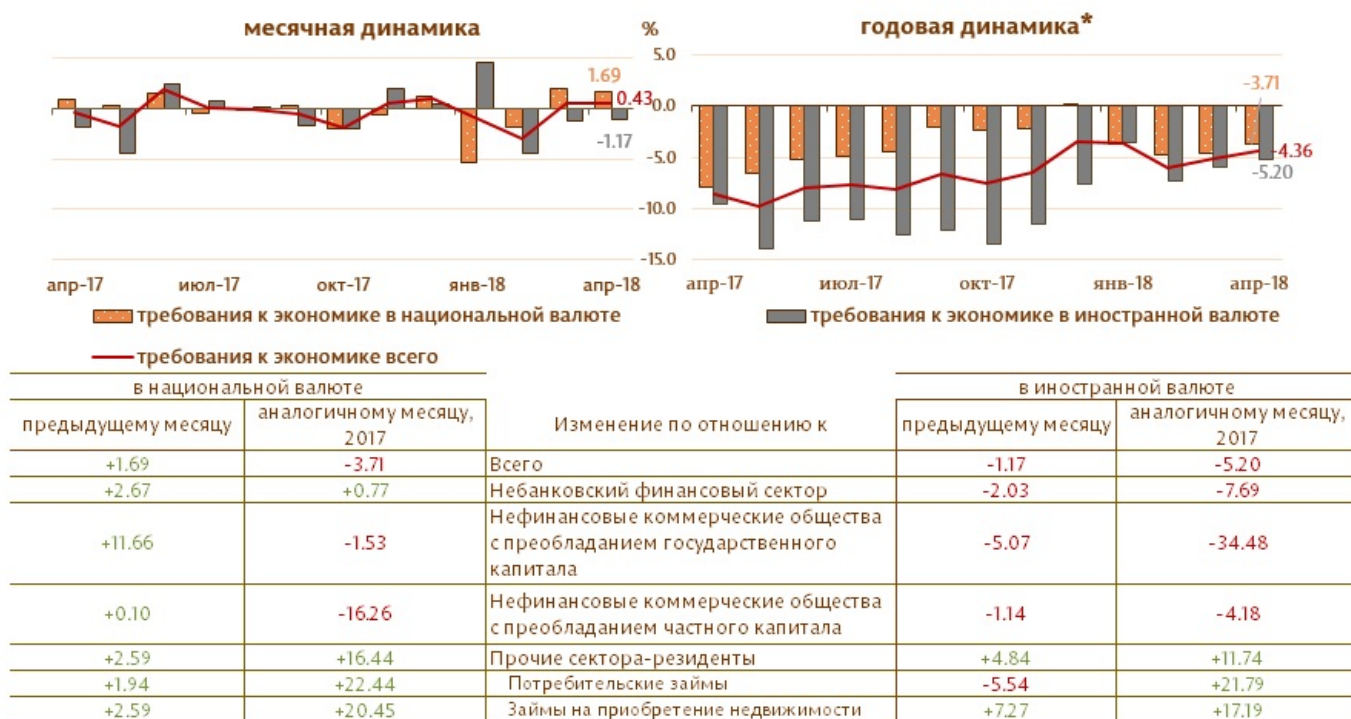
месячная динамика

годовая динамика*

%

5.0

0.0

-5.0

-10.0

-15.0

1.69

0.43

-1.17

-3.71

-4.36

-5.20

апр-17 июл-17 окт-17 янв-18 апр-18

апр-17 июл-17 окт-17 янв-18 апр-18

требования к экономике в национальной валюте

требования к экономике в иностранной валюте

требования к экономике всего

| в национальной валюте | | | в иностранной валюте | |
|---|---|---|---|---|
| предыдущему месяцу | аналогичному месяцу, 2017 | Изменение по отношению к | предыдущему месяцу | аналогичному месяцу, 2017 |
| +1.69 | -3.71 | Всего | -1.17 | -5.20 |
| +2.67 | +0.77 | Небанковский финансовый сектор | -2.03 | -7.69 |
| +11.66 | -1.53 | Нефинансовые коммерческие общества с преобладанием государственного капитала | -5.07 | -34.48 |
| +0.10 | -16.26 | Нефинансовые коммерческие общества с преобладанием частного капитала | -1.14 | -4.18 |
| +2.59 | +16.44 | Прочие сектора-резиденты | +4.84 | +11.74 |
| +1.94 | +22.44 | Потребительские займы | -5.54 | +21.79 |
| +2.59 | +20.45 | Займы на приобретение недвижимости | +7.27 | +17.19 |